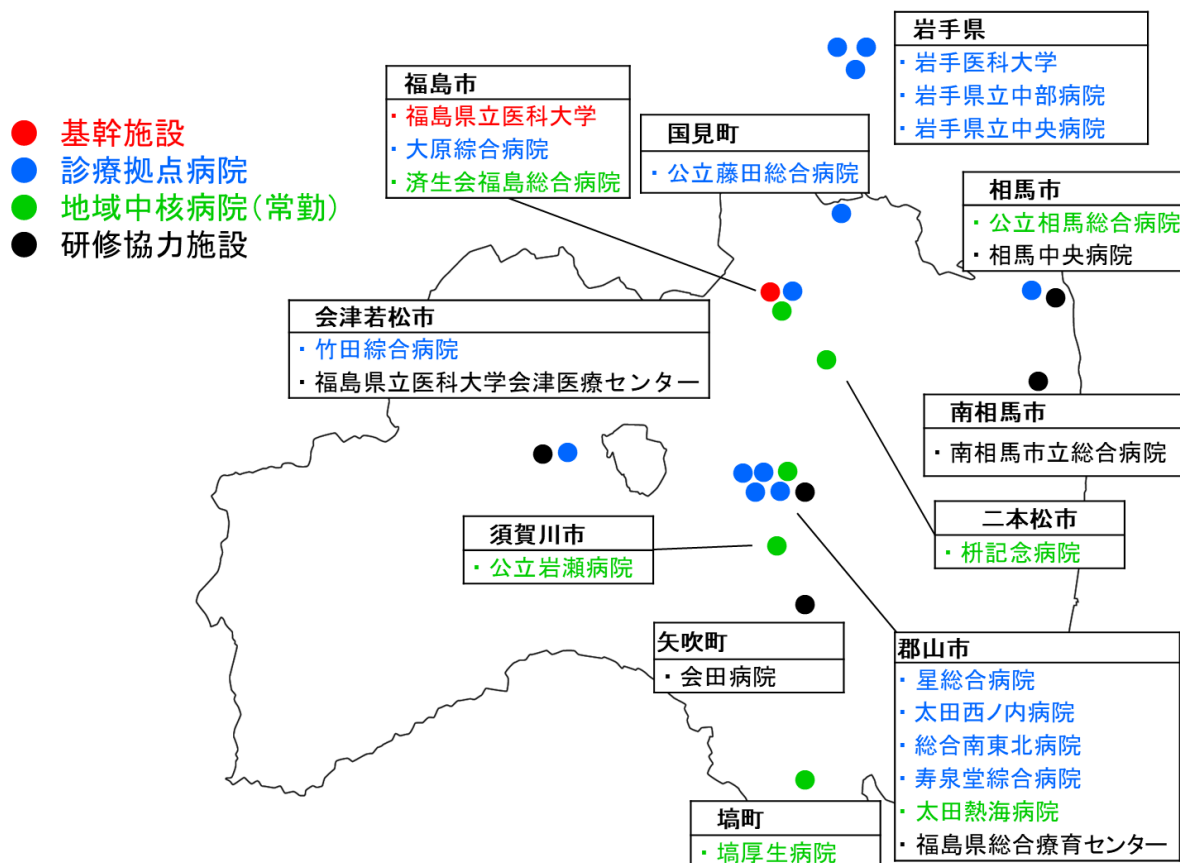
基幹施設
診療拠点病院
地域中核病院(常勤)
研修協力施設

岩手県
・岩手医科大学
・岩手県立中部病院
・岩手県立中央病院

福島市
・福島県立医科大学
・大原綜合病院
・済生会福島総合病院

国見町
・公立藤田総合病院

相馬市
・公立相馬総合病院
・相馬中央病院

会津若松市
・竹田綜合病院
・福島県立医科大学会津医療センター

南相馬市
・南相馬市立総合病院

二本松市
・枡記念病院

須賀川市
・公立岩瀬病院

矢吹町
・会田病院

郡山市
・星総合病院
・太田西ノ内病院
・総合南東北病院
・寿泉堂綜合病院
・太田熱海病院
・福島県総合療育センター

塙町
・塙厚生病院